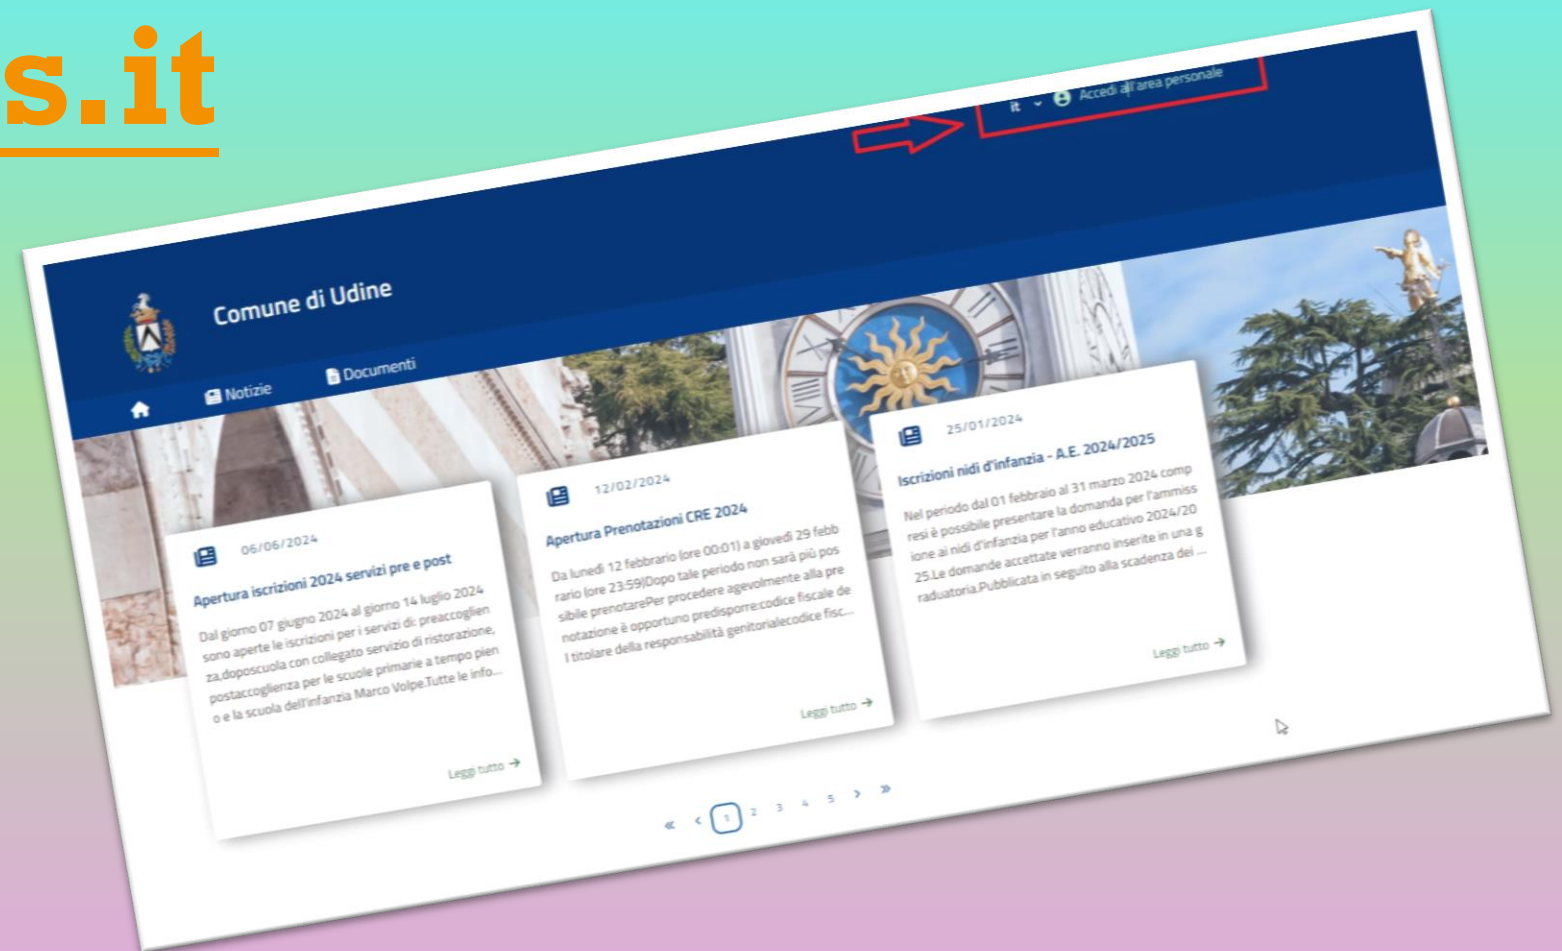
s.it

it Accedi all'area personale

Comune di Udine

Notizie Documenti

06/06/2024

Apertura iscrizioni 2024 servizi pre e post

Dal giorno 07 giugno 2024 al giorno 14 luglio 2024 sono aperte le iscrizioni per i servizi di: preaccoglienza,doposcuola con collegato servizio di ristorazione, postaccoglienza per le scuole primarie a tempo pieno e la scuola dell'infanzia Marco Volpe.Tutte le info...

Leggi tutto

12/02/2024

Apertura Prenotazioni CRE 2024

Da lunedì 12 febbraio (ore 00:01) a giovedì 29 febbraio (ore 23:59)Dopo tale periodo non sarà più possibile prenotarePer procedere agevolmente alla prenotazione è opportuno predisporre:codice fiscale del titolare della responsabilità genitorialecodice fisc...

Leggi tutto

25/01/2024

Iscrizioni nidi d'infanzia - A.E. 2024/2025

Nel periodo dal 01 febbraio al 31 marzo 2024 compresi è possibile presentare la domanda per l'ammissione ai nidi d'infanzia per l'anno educativo 2024/2025.Le domande accettate verranno inserite in una graduatoria.Pubblicata in seguito alla scadenza dei ...

Leggi tutto

« ‹ 1 2 3 4 5 › »